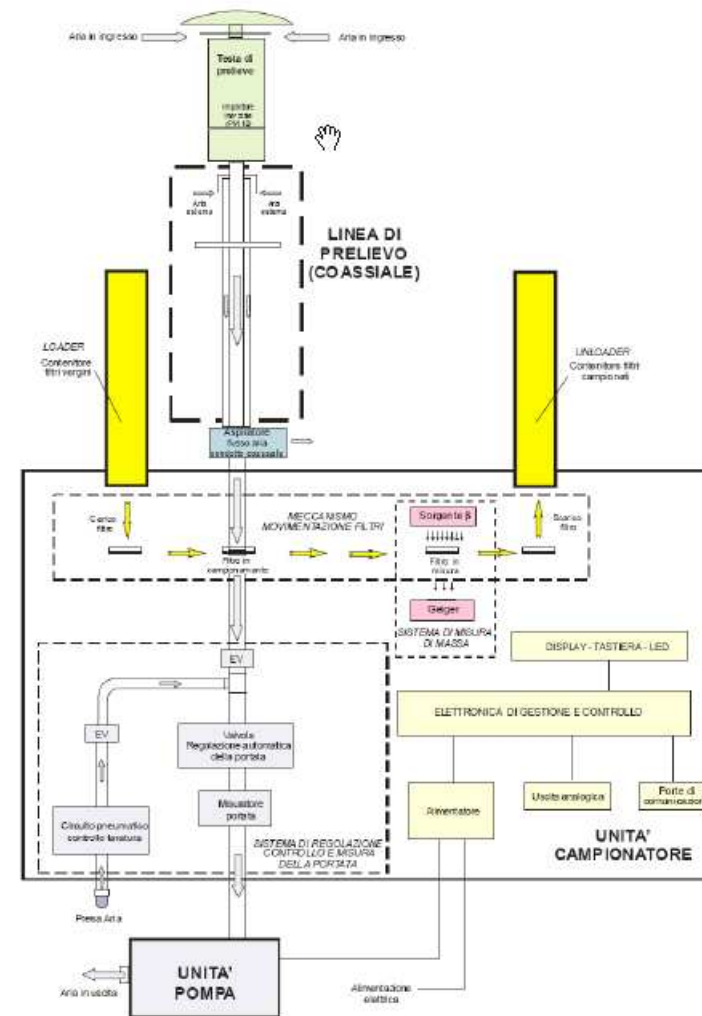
Aria in ingresso

Aria in ingresso

Testa di prelievo

Impattore inerziale PM 10

Aria esterna

Aria esterna

LINEA DI PRELIEVO (COASSIALE)

LOADER
Contenitore filtri vergini

UNLOADER
Contenitore filtri campionati

Aspiratore flusso aria condotto coassiale

MECCANISMO MOVIMENTAZIONE FILTRI

Carico filtri

Filtro in campionamento

Sorgente β

Filtro in misura

Geiger

SISTEMA DI MISURA DI MASSA

Scarico filtro

DISPLAY - TASTIERA - LED

EV

ELETTRONICA DI GESTIONE E CONTROLLO

EV

Valvola Regolazione automatica della portata

Misuratore portata

Circuito pneumatico controllo tenuta

Alimentatore

Uscite analogiche

Porte di comunicazione

SISTEMA DI REGOLAZIONE CONTROLLO E MISURA DELLA PORTATA

UNITA' CAMPIONATORE

Presa Aria

UNITA' POMPA

Aria in uscita

Alimentazione elettrica